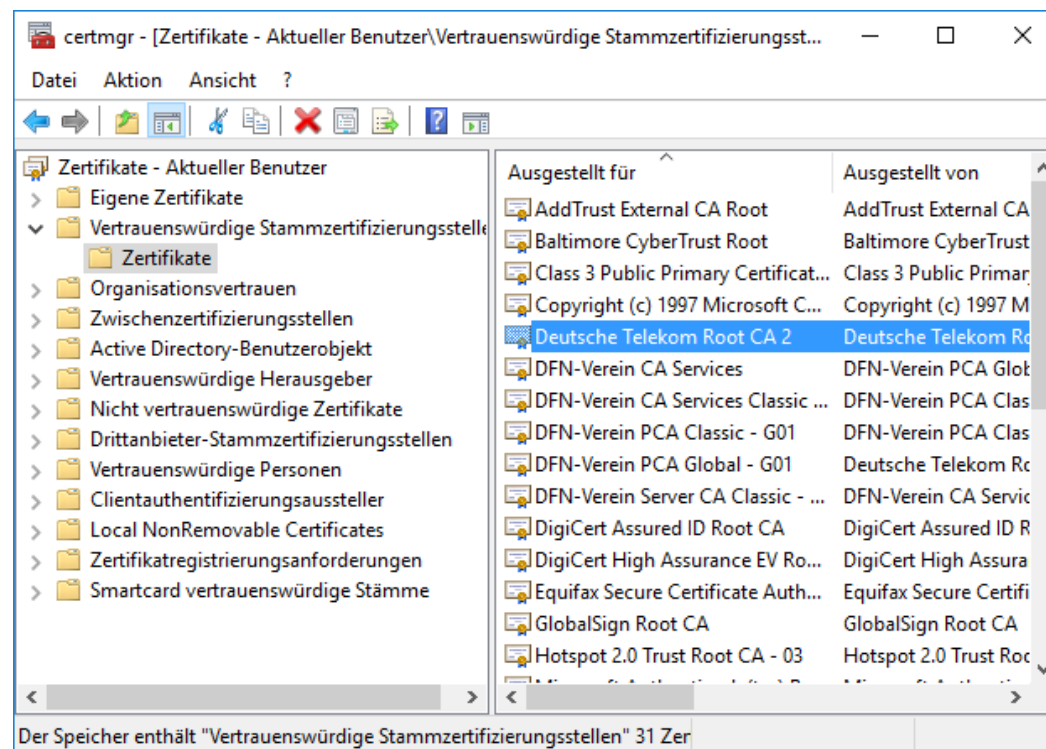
certmgr - [Zertifikate - Aktueller Benutzer\Vertrauenswürdige Stammzertifizierungsst...

Datei Aktion Ansicht ?

Zertifikate - Aktueller Benutzer
Eigene Zertifikate
Vertrauenswürdige Stammzertifizierungsstelle
Zertifikate
Organisationsvertrauen
Zwischenzertifizierungsstellen
Active Directory-Benutzerobjekt
Vertrauenswürdige Herausgeber
Nicht vertrauenswürdige Zertifikate
Drittanbieter-Stammzertifizierungsstellen
Vertrauenswürdige Personen
Clientauthentifizierungsaussteller
Local NonRemovable Certificates
Zertifikatregistrierungsanforderungen
Smartcard vertrauenswürdige Stämme

| Ausgestellt für | Ausgestellt von |
|---|---|
| AddTrust External CA Root | AddTrust External CA |
| Baltimore CyberTrust Root | Baltimore CyberTrust |
| Class 3 Public Primary Certificat... | Class 3 Public Primar |
| Copyright (c) 1997 Microsoft C... | Copyright (c) 1997 M |
| Deutsche Telekom Root CA 2 | Deutsche Telekom Ro |
| DFN-Verein CA Services | DFN-Verein PCA Glob |
| DFN-Verein CA Services Classic ... | DFN-Verein PCA Clas |
| DFN-Verein PCA Classic - G01 | DFN-Verein PCA Clas |
| DFN-Verein PCA Global - G01 | Deutsche Telekom Ro |
| DFN-Verein Server CA Classic - ... | DFN-Verein CA Servic |
| DigiCert Assured ID Root CA | DigiCert Assured ID R |
| DigiCert High Assurance EV Ro... | DigiCert High Assura |
| Equifax Secure Certificate Auth... | Equifax Secure Certifi |
| GlobalSign Root CA | GlobalSign Root CA |
| Hotspot 2.0 Trust Root CA - 03 | Hotspot 2.0 Trust Roc |

Der Speicher enthält "Vertrauenswürdige Stammzertifizierungsstellen" 31 Zer